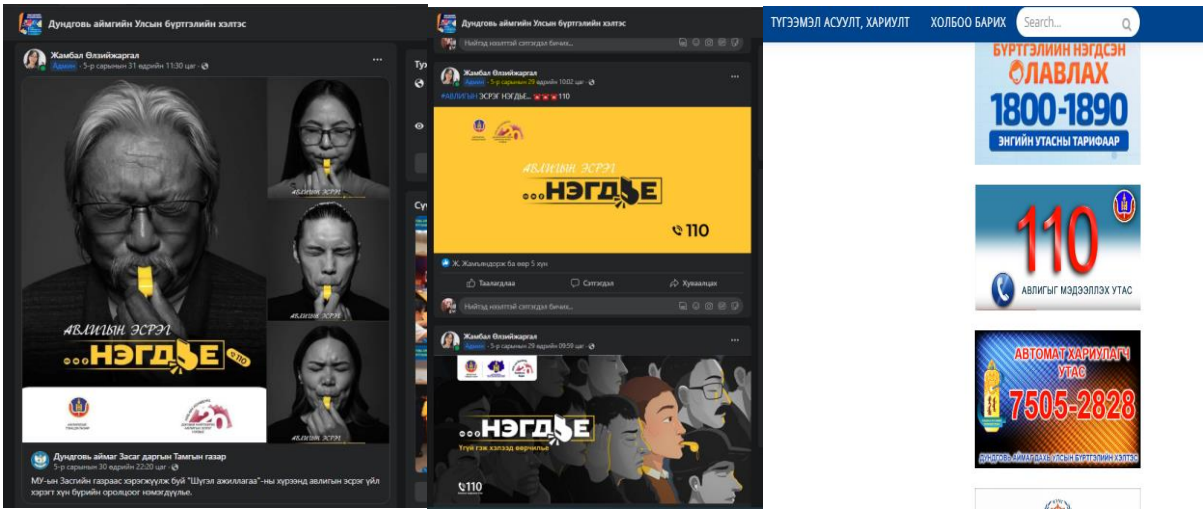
Дундговь аймгийн Улсын бүртгэлийн хэлтэс

Жамбал Өлзийжаргал
Админ · 5-р сарын 31 өдрийн 11:30 цаг ·

АВЛИГЫН ЭСРЭГ
НЭГДЬЕ
110

АВЛИГЫН ЭСРЭГ

АВЛИГЫН ЭСРЭГ

АВЛИГЫН ЭСРЭГ

Дундговь аймаг Засаг даргын Тамгын газар
5-р сарын 30 өдрийн 22:20 цаг ·
МУ-ын Засгийн газраас хэрэгжүүлж буй "Шүгэл ажиллагаа"-ны хүрээнд авлигын эсрэг үйл хэрэгт хүн бүрийн оролцоог нэмэгдүүлье.

Дундговь аймгийн Улсын бүртгэлийн хэлтэс

Нийтэд нээлттэй сэтгэгдэл бичих...

Жамбал Өлзийжаргал
Админ · 5-р сарын 29 өдрийн 10:02 цаг ·
#АВЛИГЫН ЭСРЭГ НЭГДЬЕ... 110

АВЛИГЫН ЭСРЭГ
НЭГДЬЕ
110

Ж. Жамъяндорж ба өөр 5 хүн
Таалагдлаа
Сэтгэгдэл
Хуваалцах
Нийтэд нээлттэй сэтгэгдэл бичих...

Жамбал Өлзийжаргал
Админ · 5-р сарын 29 өдрийн 09:59 цаг ·

НЭГДЬЕ
Үгүй гэж хэлээд өөрчилье
110

ТҮГЭЭМЭЛ АСУУЛТ, ХАРИУЛТ
ХОЛБОО БАРИХ
Search...

БҮРТГЭЛИЙН НЭГДСЭН ЛАВЛАХ
1800-1890
ЭНГИЙН УТАСНЫ ТАРИФААР

110
АВЛИГЫГ МЭДЭЭЛЛЭХ УТАС

АВТОМАТ ХАРИУЛАГЧ УТАС
7505-2828
ДУНДГОВЬ АЙМАГ ДАХЬ УЛСЫН БҮРТГЭЛИЙН ХЭЛТЭС